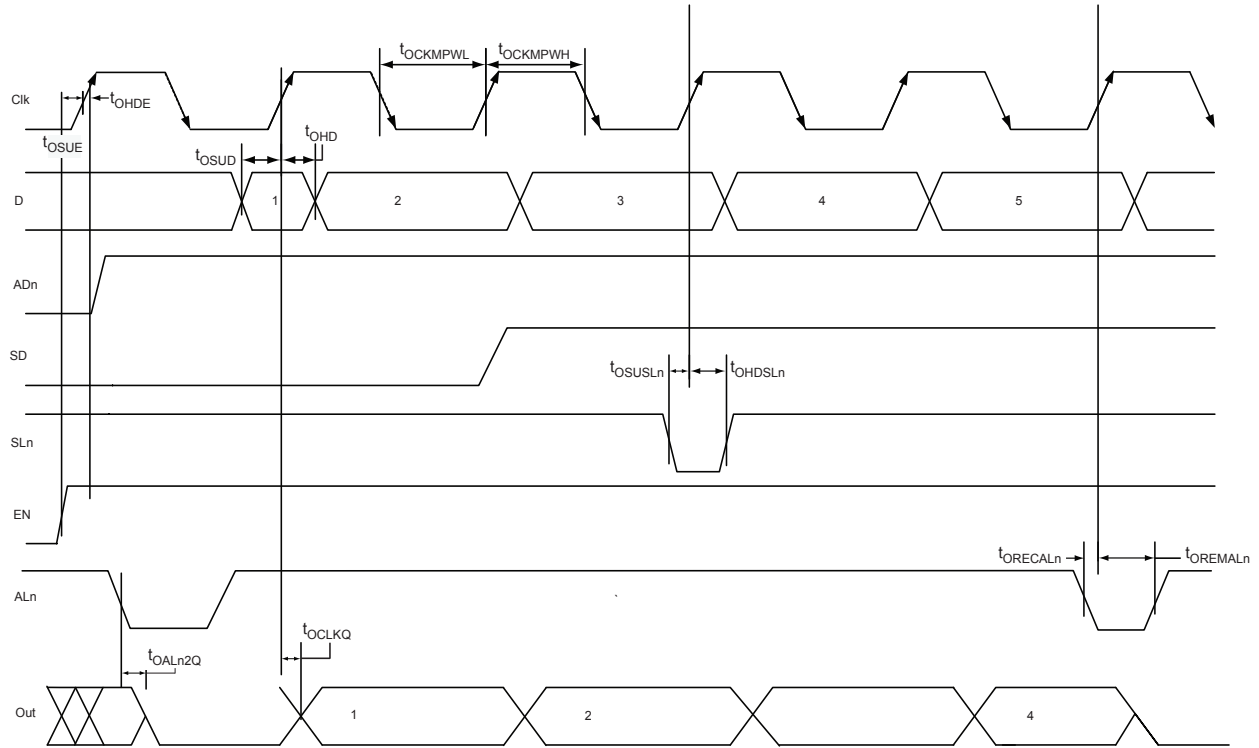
$t_{OCKMPWL}$ $t_{OCKMPWH}$

Clk

$t_{OHDE}$

$t_{OSUE}$

$t_{OHD}$

$t_{OSUD}$

D

1

2

3

4

5

ADn

SD

$t_{OSUSLn}$ $t_{OHDSLn}$

SLn

EN

$t_{ORECALn}$ $t_{OREMALn}$

ALn

$t_{OCLKQ}$

$t_{OALn2Q}$

Out

1

2

4